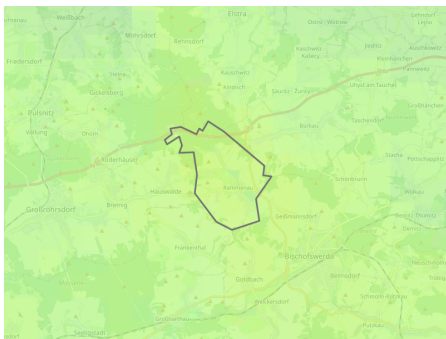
Weißbach
Elstra
Ohorn - Mathne
Lehndorf
Möhrsdorf
Rehnsdorf
Kuckau
Kaschwitz
Auschkowitz
Friedersdorf
Kalecy
Kleinhänchen
Steina
Kaschwitz
Pannewitz
Gickelsberg
Kindisch
Uhyst am Taucher
Pulsnitz
Großhänchen
Gaußig - Zwinz
Burkau
Vollung
Ohorn
Taschendorf
Stacha
Roderhausen
Potschappel
Hauswalde
Rammenau
Schönbrunn
Wölkau
Großröhrsdorf
Bretnig
Geißmannsdorf
Demitz-Thumitz
Demitz
Frankenthal
Bischofswerda
Belmsdorf
Goldbach
Schmölln-Putzkau
Weickersdorf
Großharthau
Putzkau
Seeligstadt